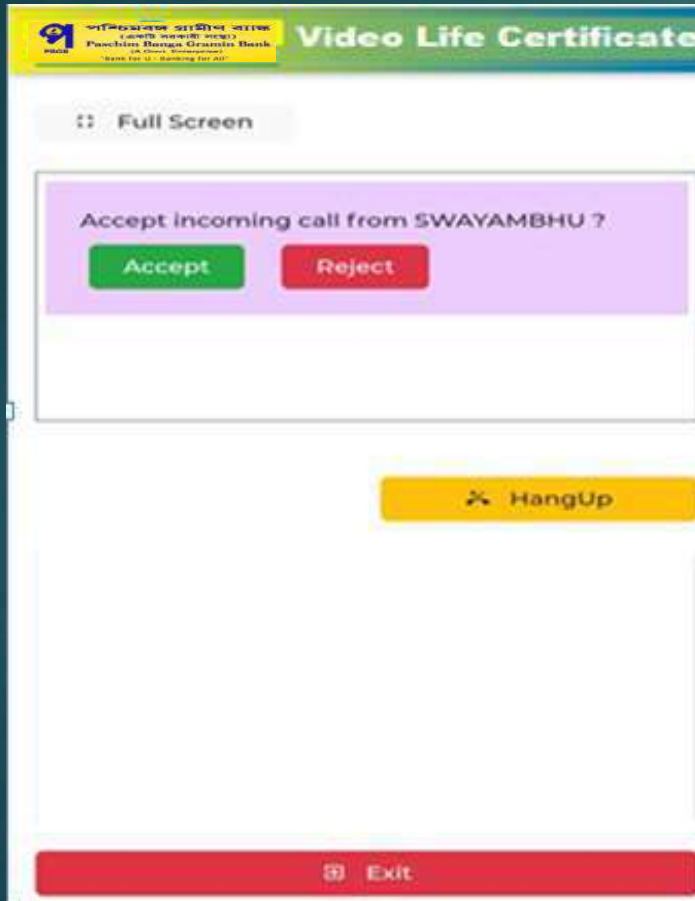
পশ্চিমবঙ্গ গ্রামীণ ব্যাঙ্ক
(একটি সরকারী সংস্থা)
Paschim Banga Gramin Bank
(A Govt. Enterprise)
"Bank for U - Banking for All"
PBGB

Video Life Certificate

Full Screen

Accept incoming call from SWAYAMBHU ?

Accept

Reject

HangUp

Exit